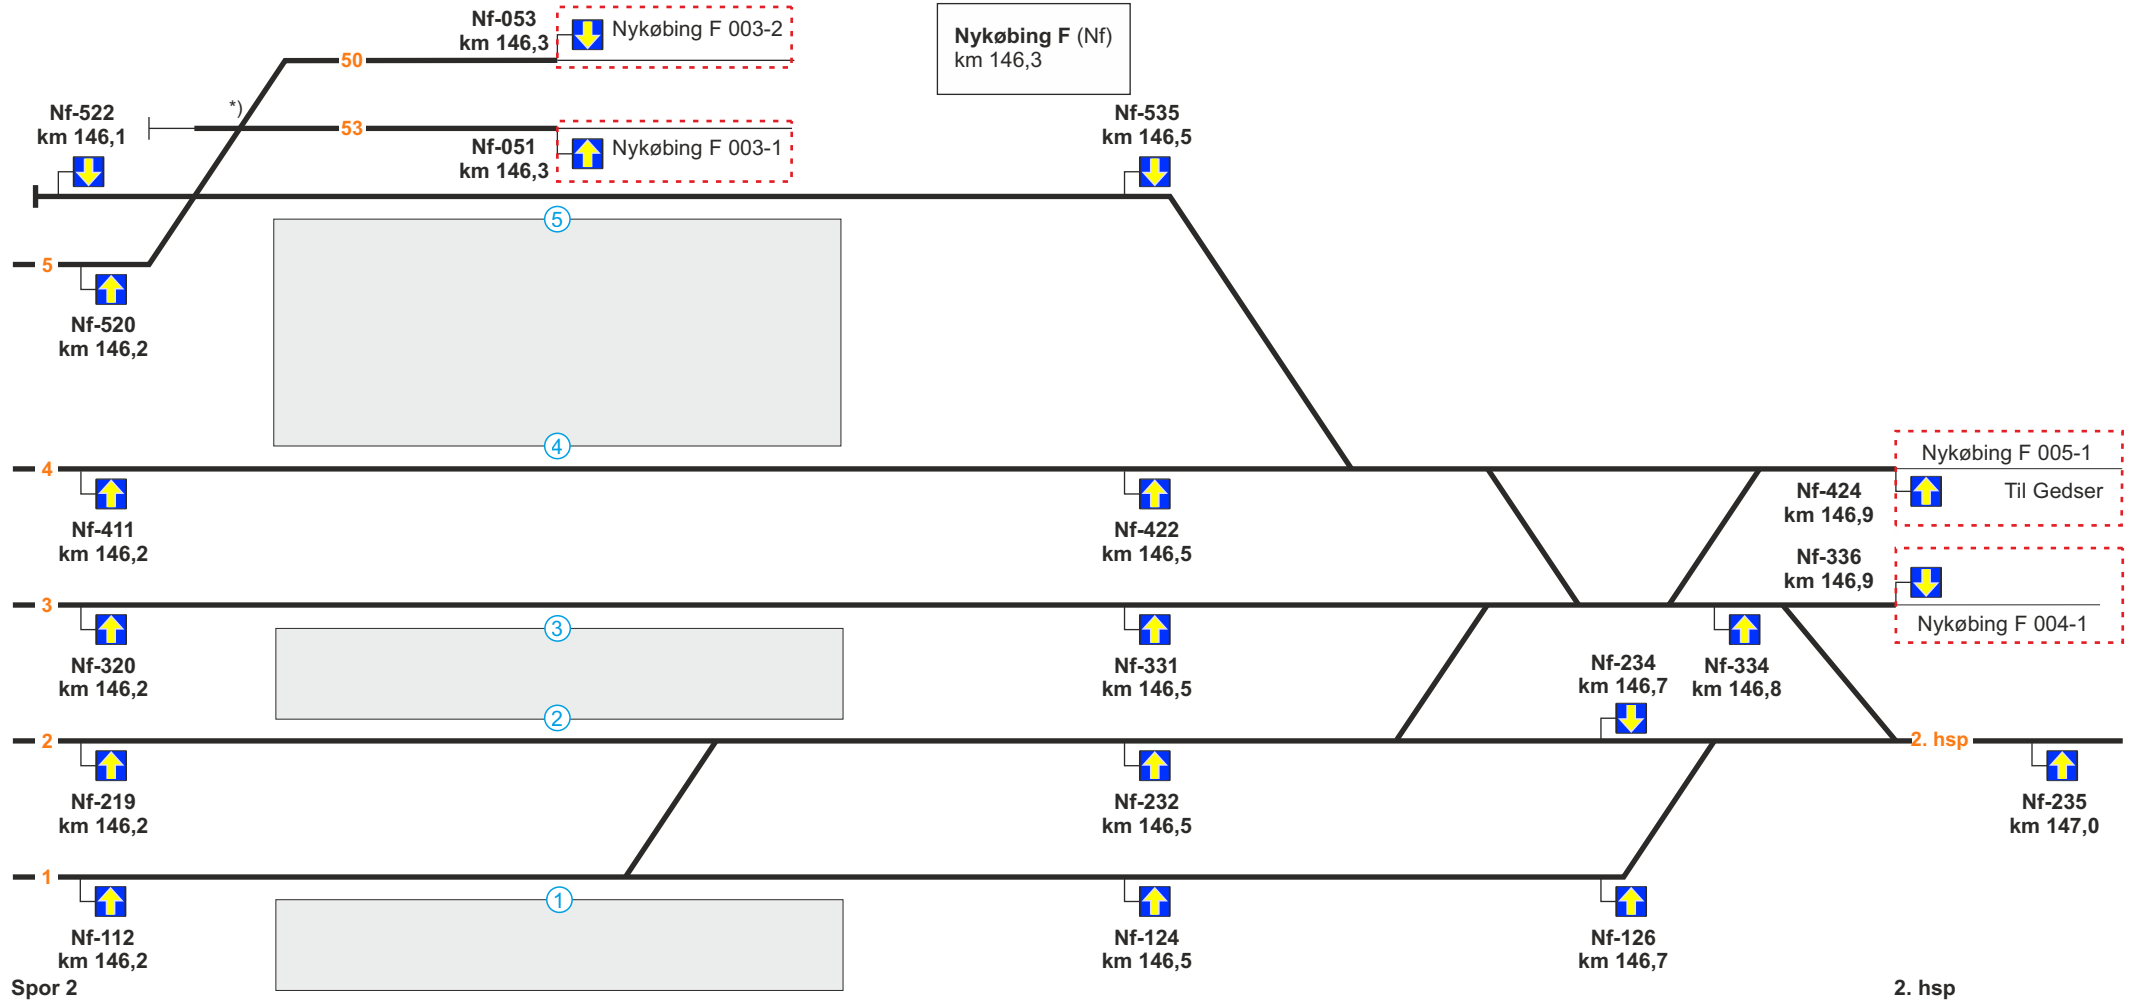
Nf-053
km 146,3

Nykøbing F 003-2

Nykøbing F (Nf)
km 146,3

50

Nf-522
km 146,1

*)

53

Nf-051
km 146,3

Nykøbing F 003-1

Nf-535
km 146,5

5

5

Nf-520
km 146,2

4

4

Nykøbing F 005-1

Nf-424
km 146,9

Til Gedser

Nf-411
km 146,2

Nf-422
km 146,5

Nf-336
km 146,9

3

Nykøbing F 004-1

3

Nf-320
km 146,2

Nf-331
km 146,5

Nf-234
km 146,7

Nf-334
km 146,8

2

2

2. hsp

Nf-219
km 146,2

Nf-232
km 146,5

Nf-235
km 147,0

1

1

Nf-112
km 146,2

Nf-124
km 146,5

Nf-126
km 146,7

Spor 2

2. hsp